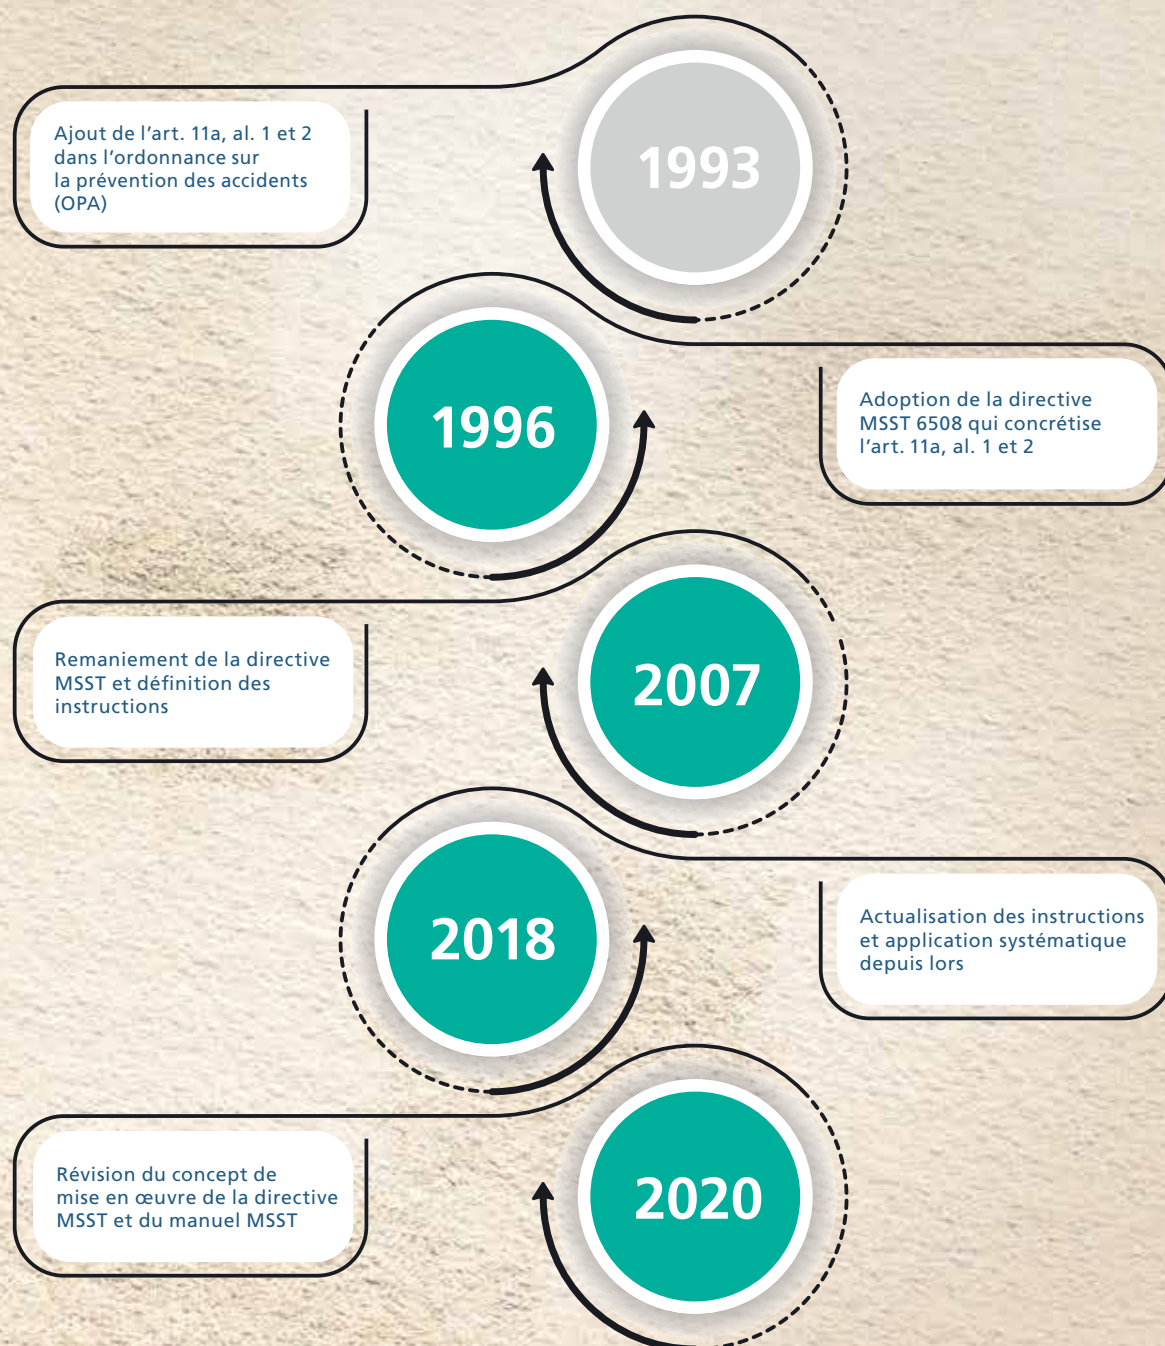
1993

Ajout de l’art. 11a, al. 1 et 2 dans l’ordonnance sur la prévention des accidents (OPA)

1996

Adoption de la directive MSST 6508 qui concrétise l’art. 11a, al. 1 et 2

2007

Remaniement de la directive MSST et définition des instructions

2018

Actualisation des instructions et application systématique depuis lors

2020

Révision du concept de mise en œuvre de la directive MSST et du manuel MSST